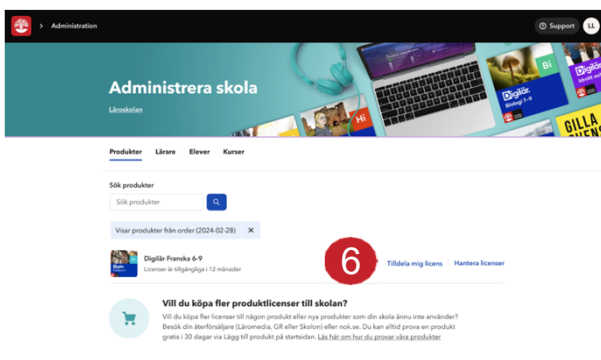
Administration

Support LL

Administrera skola

Läroskolan

Bi

Digilär Biologi 7–9

Hi

GILLA

Produkter Lärare Elever Kurser

Sök produkter

Sök produkter

Visar produkter från order (2024-02-28) ✕

Digilär Franska 6-9

Licenser är tillgängliga i 12 månader

6

Tilldela mig licens | Hantera licenser

Vill du köpa fler produktlicenser till skolan?

Vill du köpa fler licenser till någon produkt eller nya produkter som din skola ännu inte använder? Besök din återförsäljare (Läromedia, GR eller Skolon) eller nok.se. Du kan alltid prova en produkt gratis i 30 dagar via Lägg till produkt på startsidan. Läs här om hur du provar våra produkter